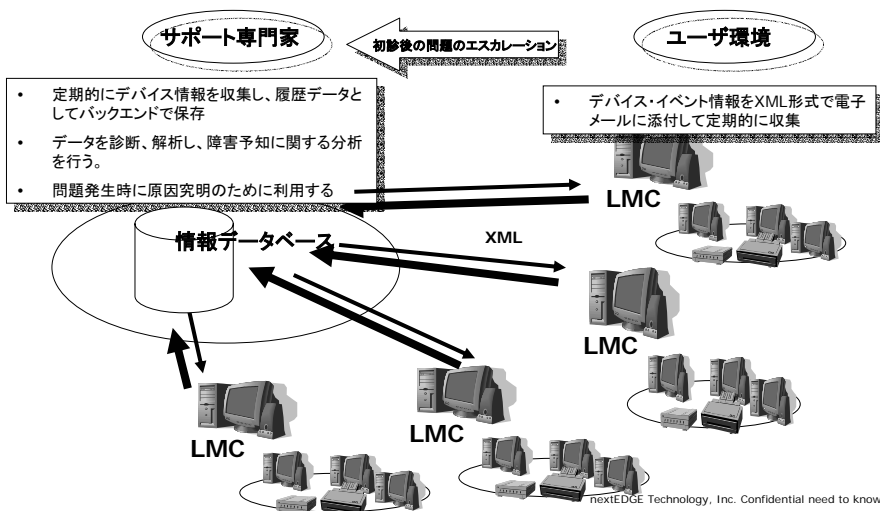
サポート専門家

初診後の問題のエスカレーション

ユーザ環境

- 定期的にデバイス情報を収集し、履歴データとしてバックエンドで保存
- データを診断、解析し、障害予知に関する分析を行う。
- 問題発生時に原因究明のために利用する

- デバイス･イベント情報をXML形式で電子メールに添付して定期的に収集

LMC

情報データベース

XML

LMC

LMC

LMC

nextEDGE Technology, Inc. Confidential need to know